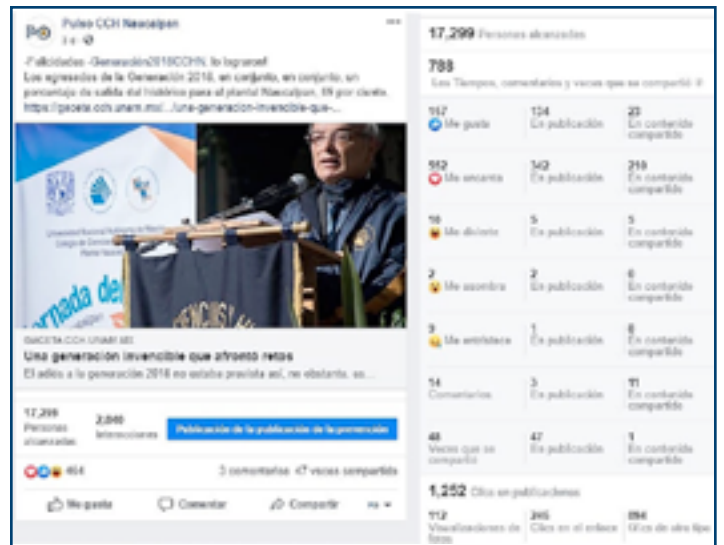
Pulso CCH Naucalpan
3 d · 

¡Felicidades #Generación2018CCHN, lo lograron!
Los egresados de la Generación 2018, en conjunto, en conjunto, un porcentaje de salida del histórico para el plantel Naucalpan, 69 por ciento.
https://gaceta.cch.unam.mx/.../una-generacion-invencible-que-...

GACETA.CCH.UNAM.MX
Una generación invencible que afrontó retos
El adiós a la generación 2018 no estaba prevista así, no obstante, so...

17,299 Personas alcanzadas
2,040 Interacciones
Publicación de la publicación de la promoción

464
3 comentarios 47 veces compartida

Me gusta
Comentar
Compartir

17,299 Personas alcanzadas

788
Me gusta, comentarios y veces que se compartió

| | | |
|---|---|---|
| 157 Me gusta | 134 En publicación | 23 En contenido compartido |
| 552 Me encanta | 342 En publicación | 210 En contenido compartido |
| 10 Me divierte | 5 En publicación | 5 En contenido compartido |
| 2 Me asombra | 2 En publicación | 0 En contenido compartido |
| 9 Me entristece | 1 En publicación | 8 En contenido compartido |
| 14 Comentarios | 3 En publicación | 11 En contenido compartido |
| 48 Veces que se compartió | 47 En publicación | 1 En contenido compartido |

1,252 Clics en publicaciones

| | | |
|---|---|---|
| 112 Visualizaciones de fotos | 245 Clics en el enlace | 894 Otros clics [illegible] |